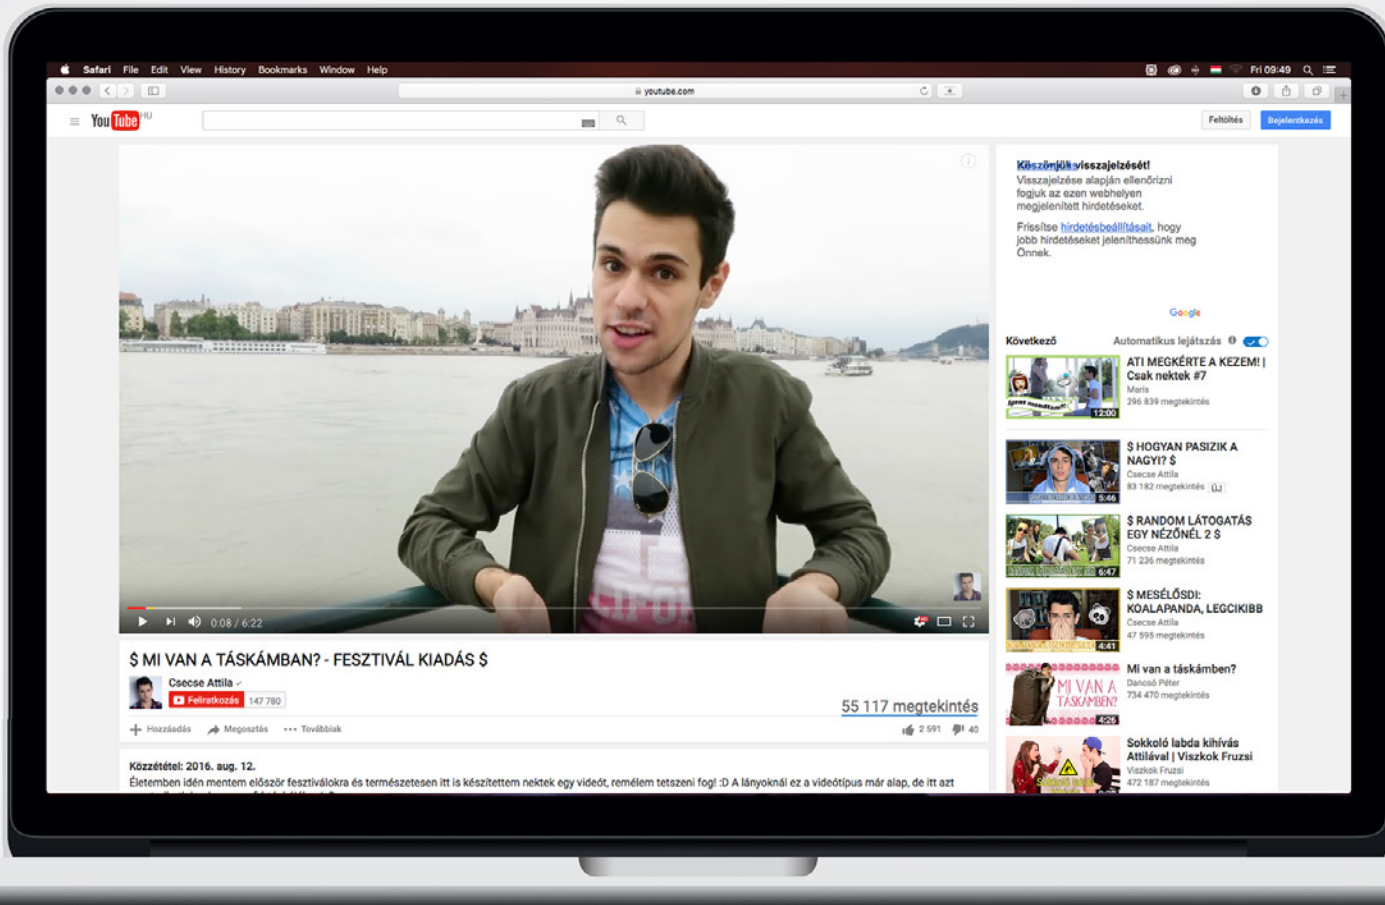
Safari File Edit View History Bookmarks Window Help

Fri 09:49

youtube.com

YouTube HU

Feltöltés

Bejelentkezés

Köszönjük visszajelzését!
Visszajelzése alapján ellenőrizni fogjuk az ezen webhelyen megjelenített hirdetéseket.

Frissítse hirdetésbeállításait, hogy jobb hirdetéseket jeleníthessünk meg Önnek.

Google

Következő

Automatikus lejátszás

ATI MEGKÉRTE A KEZEM! | Csak nektek #7
Maris
296 839 megtekintés
12:00

$ HOGYAN PASIZIK A NAGYI? $
Csecse Attila
83 182 megtekintés ÚJ
5:46

$ RANDOM LÁTOGATÁS EGY NÉZŐNÉL 2 $
Csecse Attila
71 236 megtekintés
6:47

$ MESÉLŐSDI: KOALAPANDA, LEGCIKIBB
Csecse Attila
47 595 megtekintés
4:41

Mi van a táskámban?
Dancsó Péter
734 470 megtekintés
MI VAN A TÁSKÁMBAN?
4:26

Sokkoló labda kihívás Attilával | Viszkok Fruzsi
Viszkok Fruzsi
472 187 megtekintés

0:08 / 6:22

$ MI VAN A TÁSKÁMBAN? - FESZTIVÁL KIADÁS $

Csecse Attila

Feliratkozás 147 780

55 117 megtekintés

Hozzáadás Megosztás Továbbiak

2 591 40

Közzététel: 2016. aug. 12.
Életemben idén mentem először fesztiválokra és természetesen itt is készítettem nektek egy videót, remélem tetszeni fog! :D A lányoknál ez a videótípus már alap, de itt azt